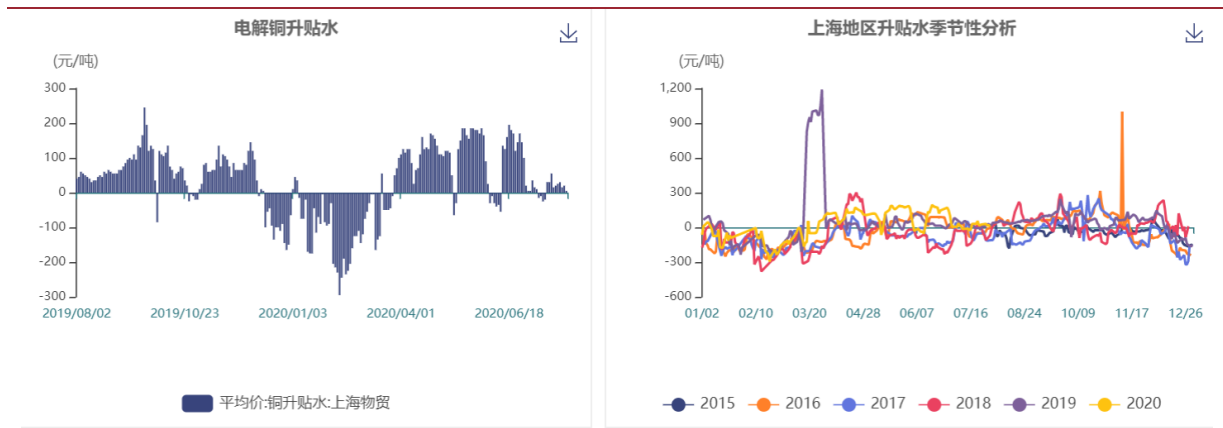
电解铜升贴水

(元/吨)

300
200
100
0
-100
-200
-300

2019/08/02 2019/10/23 2020/01/03 2020/04/01 2020/06/18

平均价:铜升贴水:上海物贸

上海地区升贴水季节性分析

(元/吨)

1,200
900
600
300
0
-300
-600

01/02 02/10 03/20 04/28 06/07 07/16 08/24 10/09 11/17 12/26

2015 2016 2017 2018 2019 2020